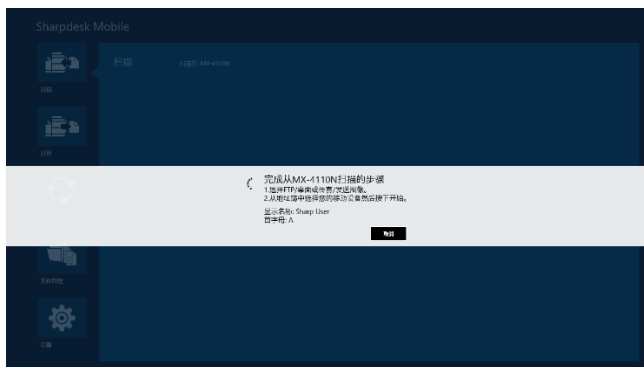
Sharpdesk Mobile

扫描

打印

文件打印

设置

扫描

扫描仪: MX-4110N

完成从MX-4110N扫描的步骤
1.选择FTP/桌面或传真/发送按钮。
2.从地址簿中选择您的移动设备然后按下开始。

显示名称: Sharp User
首字母: A

取消